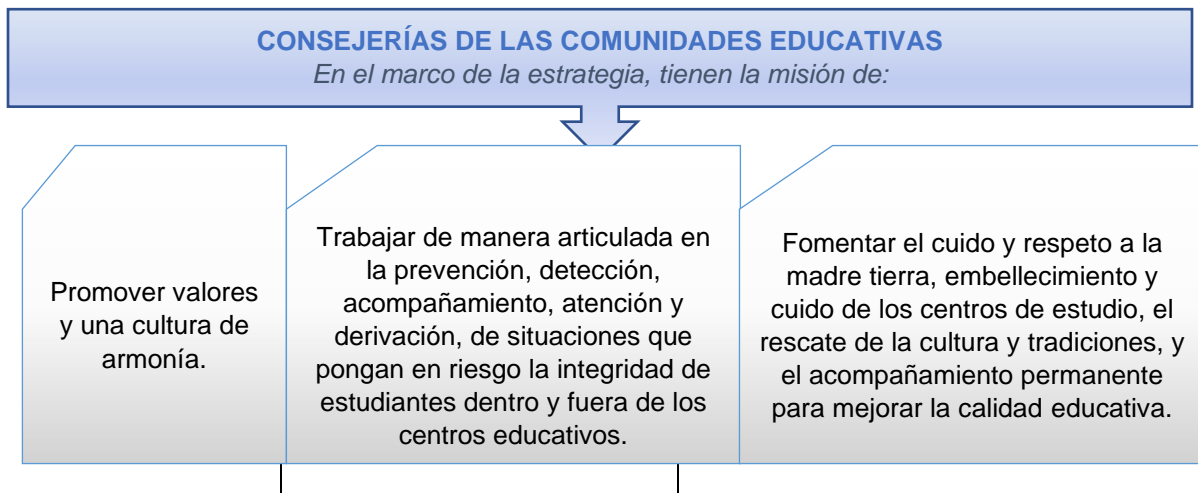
CONSEJERÍAS DE LAS COMUNIDADES EDUCATIVAS
En el marco de la estrategia, tienen la misión de:

Promover valores y una cultura de armonía.

Trabajar de manera articulada en la prevención, detección, acompañamiento, atención y derivación, de situaciones que pongan en riesgo la integridad de estudiantes dentro y fuera de los centros educativos.

Fomentar el cuido y respeto a la madre tierra, embellecimiento y cuido de los centros de estudio, el rescate de la cultura y tradiciones, y el acompañamiento permanente para mejorar la calidad educativa.